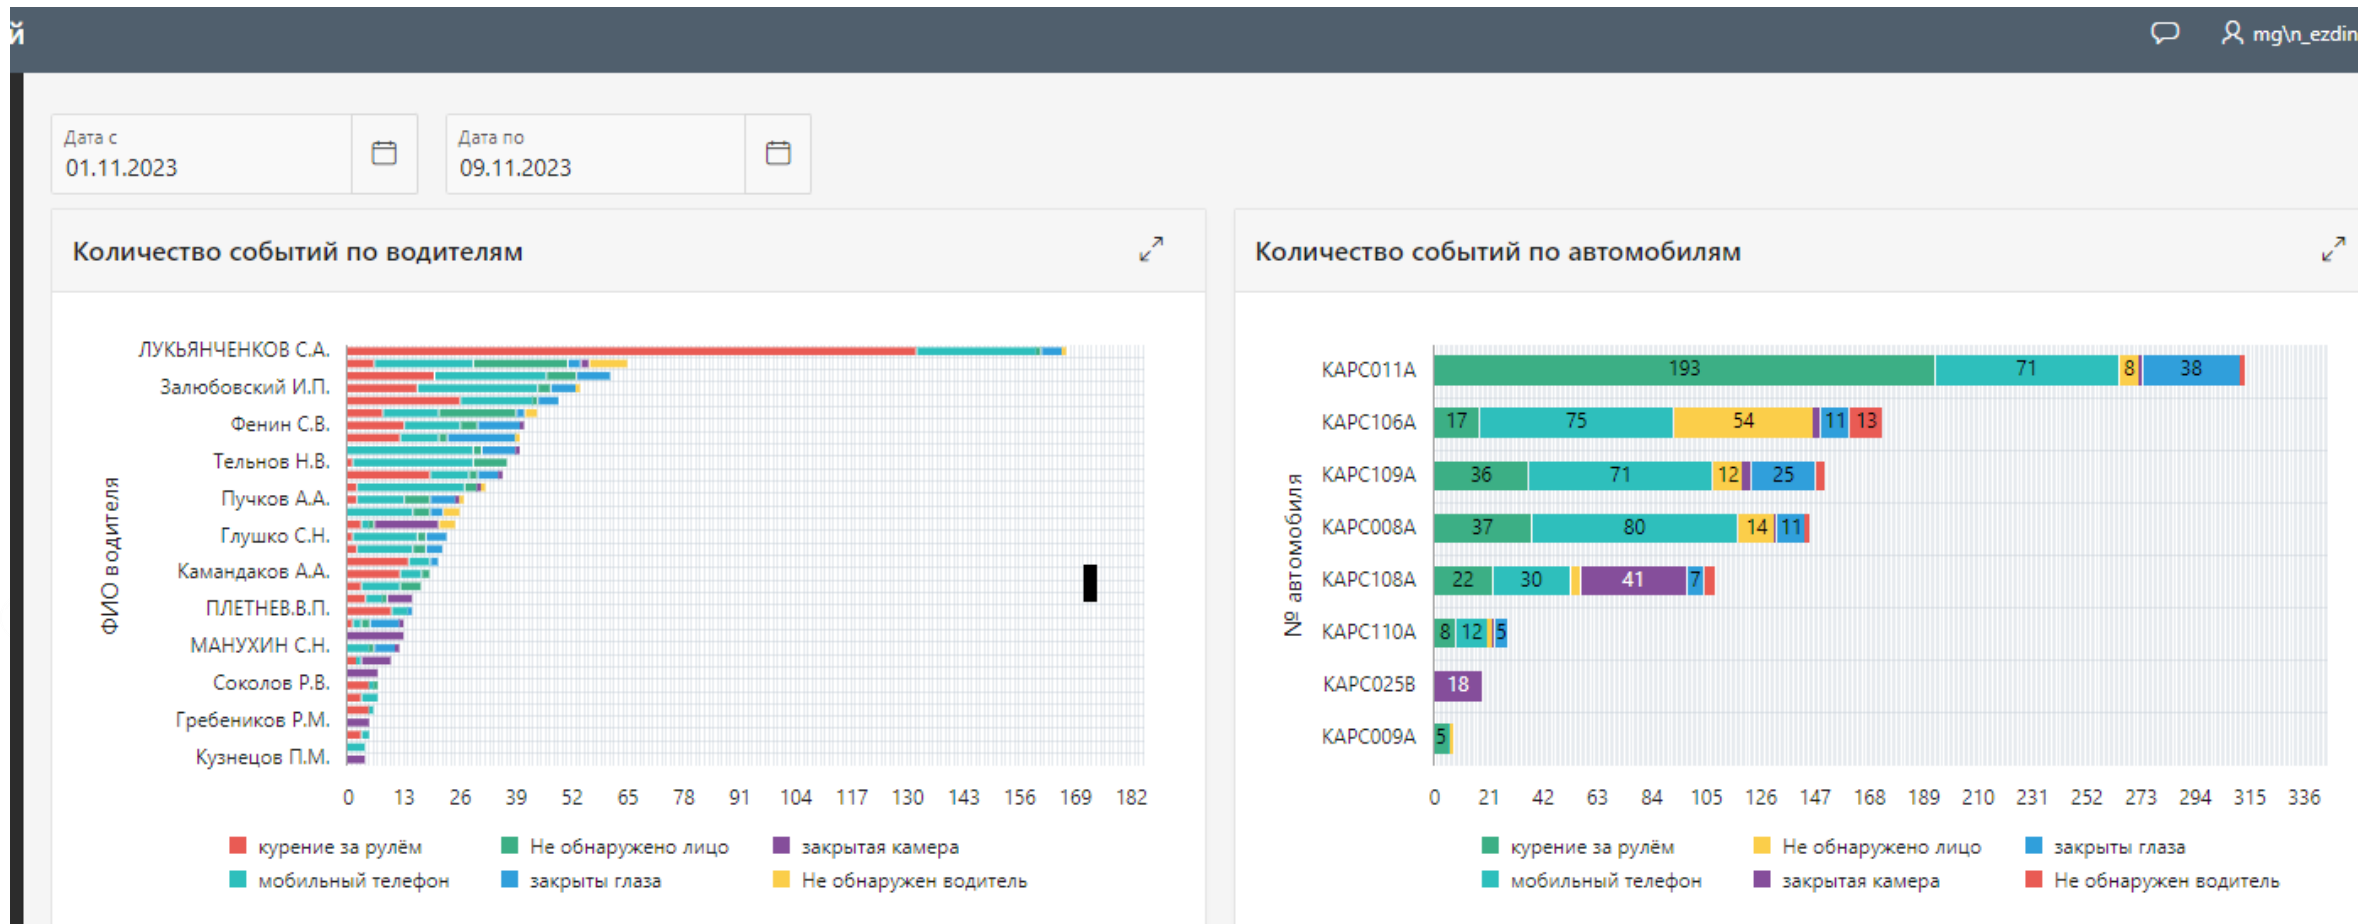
й

mg\n_ezdin

Дата с
01.11.2023

Дата по
09.11.2023

Количество событий по водителям

ФИО водителя

ЛУКЬЯНЧЕНКОВ С.А.
Залюбовский И.П.
Фенин С.В.
Тельнов Н.В.
Пучков А.А.
Глушко С.Н.
Камандаков А.А.
ПЛЕТНЕВ.В.П.
МАНУХИН С.Н.
Соколов Р.В.
Гребеников Р.М.
Кузнецов П.М.

0 13 26 39 52 65 78 91 104 117 130 143 156 169 182

курение за рулём
мобильный телефон
Не обнаружено лицо
закрыты глаза
закрытая камера
Не обнаружен водитель

Количество событий по автомобилям

№ автомобиля

КАРС011А 193 71 8 38
КАРС106А 17 75 54 11 13
КАРС109А 36 71 12 25
КАРС008А 37 80 14 11
КАРС108А 22 30 41 7
КАРС110А 8 12 5
КАРС025В 18
КАРС009А 5

0 21 42 63 84 105 126 147 168 189 210 231 252 273 294 315 336

курение за рулём
мобильный телефон
Не обнаружено лицо
закрытая камера
закрыты глаза
Не обнаружен водитель